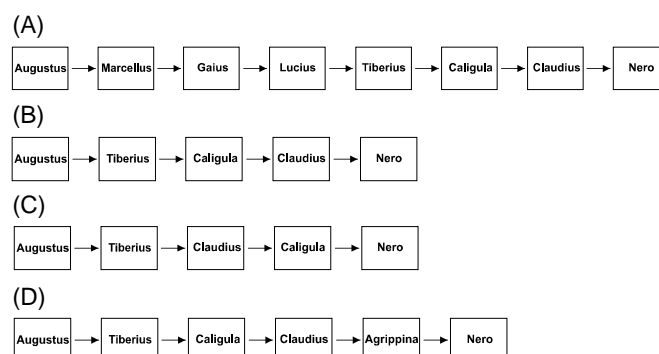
(A)

Augustus → Marcellus → Gaius → Lucius → Tiberius → Caligula → Claudius → Nero

(B)

Augustus → Tiberius → Caligula → Claudius → Nero

(C)

Augustus → Tiberius → Claudius → Caligula → Nero

(D)

Augustus → Tiberius → Caligula → Claudius → Agrippina → Nero